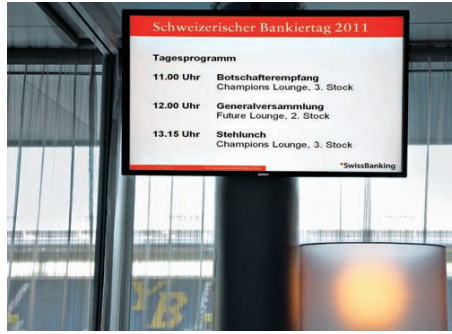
Schweizerischer Bankiertag 2011

Tagesprogramm

| | |
|---|---|
| 11.00 Uhr | Botschafterempfang<br>Champions Lounge, 3. Stock |
| 12.00 Uhr | Generalversammlung<br>Future Lounge, 2. Stock |
| 13.15 Uhr | Stehlunch<br>Champions Lounge, 3. Stock |

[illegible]

SwissBanking

SONY

YB